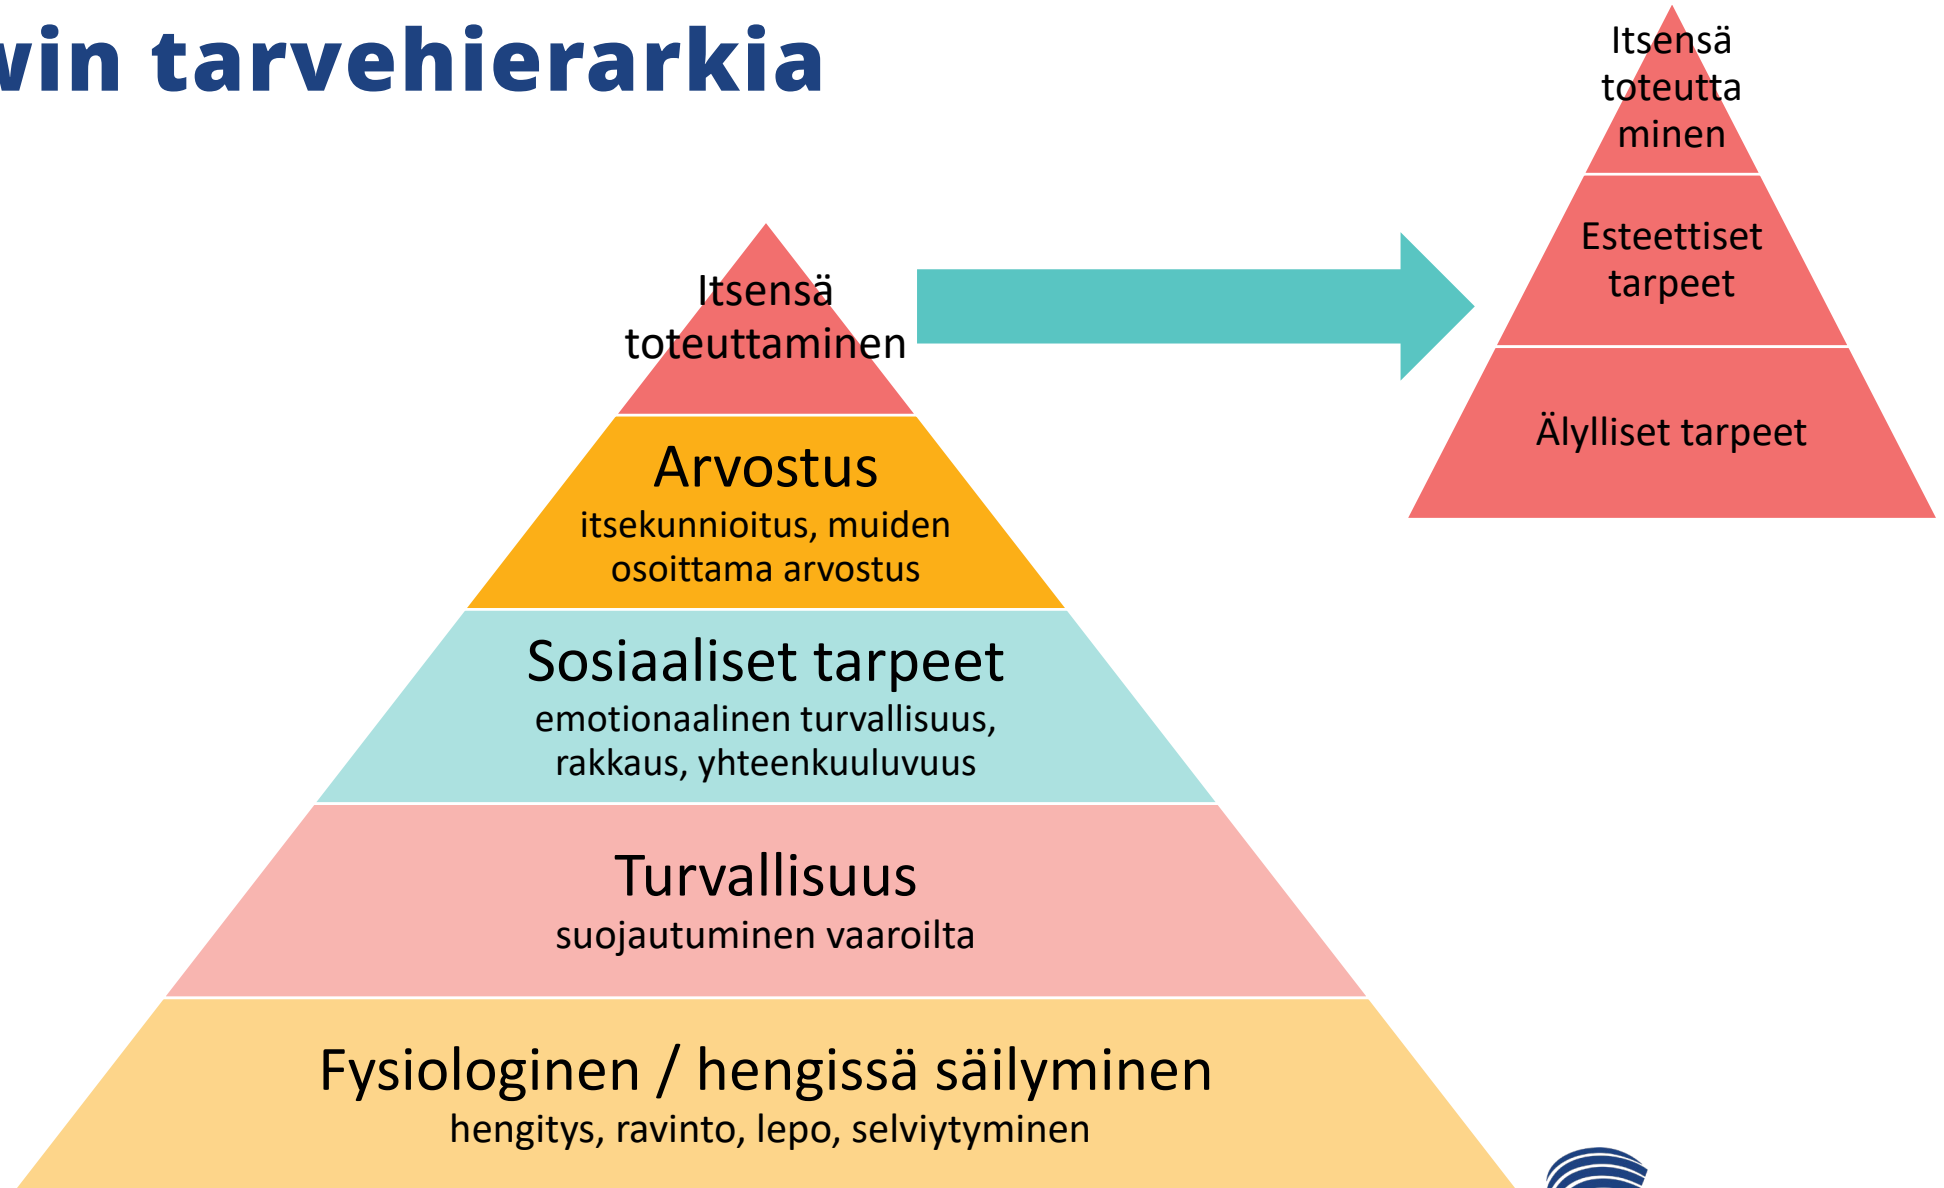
win tarvehierarkia

Itsensä toteuttaminen

Arvostus
itsekunnioitus, muiden osoittama arvostus

Sosiaaliset tarpeet
emotionaalinen turvallisuus, rakkaus, yhteenkuuluvuus

Turvallisuus
suojautuminen vaaroilta

Fysiologinen / hengissä säilyminen
hengitys, ravinto, lepo, selviytyminen

Itsensä toteutta minen

Esteettiset tarpeet

Älylliset tarpeet